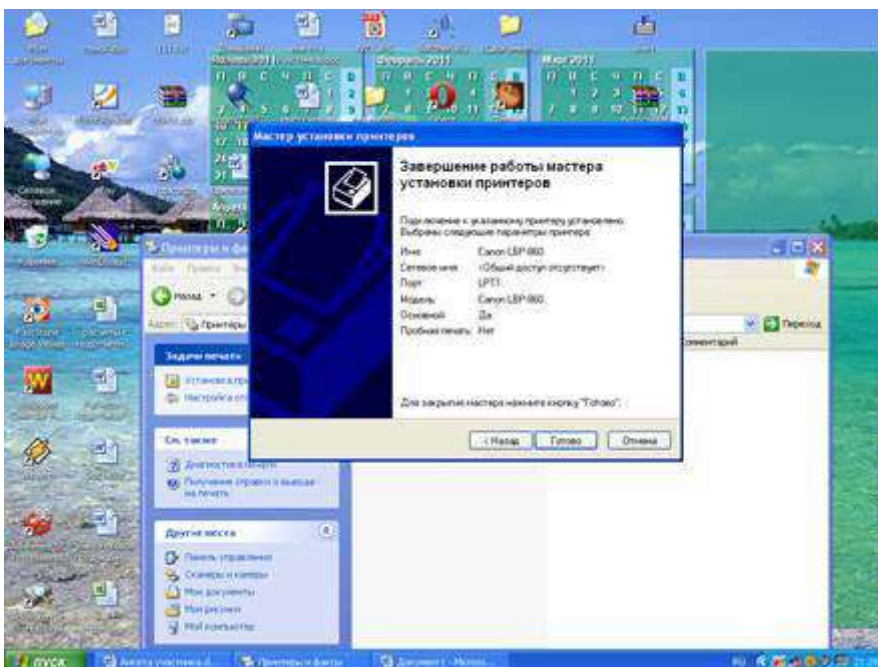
Мастер установки принтеров

Завершение работы мастера установки принтеров

Подключение к указанному принтеру установлено. Выбраны следующие параметры принтера:

Имя: Canon LBP-860
Сетевое имя: <Общий доступ отсутствует>
Порт: LPT1:
Модель: Canon LBP-860
Основной: Да
Пробная печать: Нет

Для закрытия мастера нажмите кнопку "Готово".

< Назад
Готово
Отмена

Январь 2011
Февраль 2011
Март 2011

Принтеры и факсы
Назад
Адрес
Принтеры
Переход
Комментарий

Задачи печати
Установка пр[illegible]
Настройка от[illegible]

См. также
Диагностика печати
Получение справки о выводе на печать

Другие места
Панель управления
Сканеры и камеры
Мои документы
Мои рисунки
Мой компьютер

пуск
Анкета участника д...
Принтеры и факсы
Документ1 - Micros...